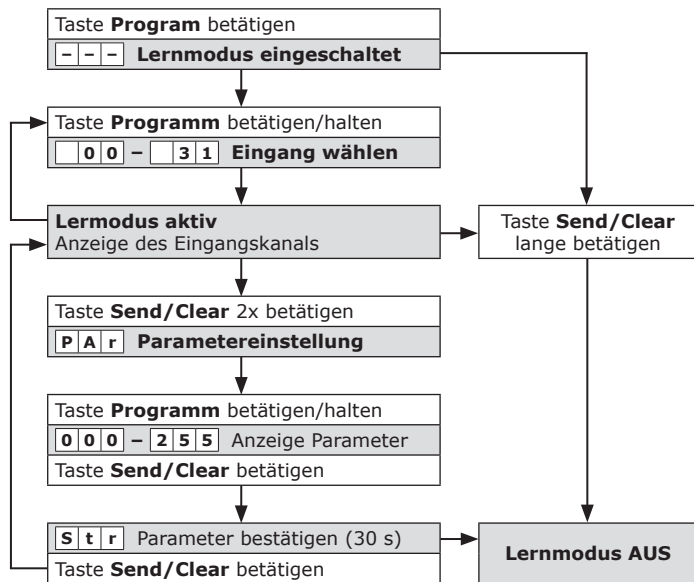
Taste **Program** betätigen

- - - **Lernmodus eingeschaltet**

Taste **Programm** betätigen/halten

0 0 – 3 1 **Eingang wählen**

**Lermodus aktiv**
Anzeige des Eingangskanals

Taste **Send/Clear** lange betätigen

Taste **Send/Clear** 2x betätigen

P A r **Parametereinstellung**

Taste **Programm** betätigen/halten

0 0 0 – 2 5 5 Anzeige Parameter

Taste **Send/Clear** betätigen

S t r Parameter bestätigen (30 s)

Taste **Send/Clear** betätigen

**Lernmodus AUS**